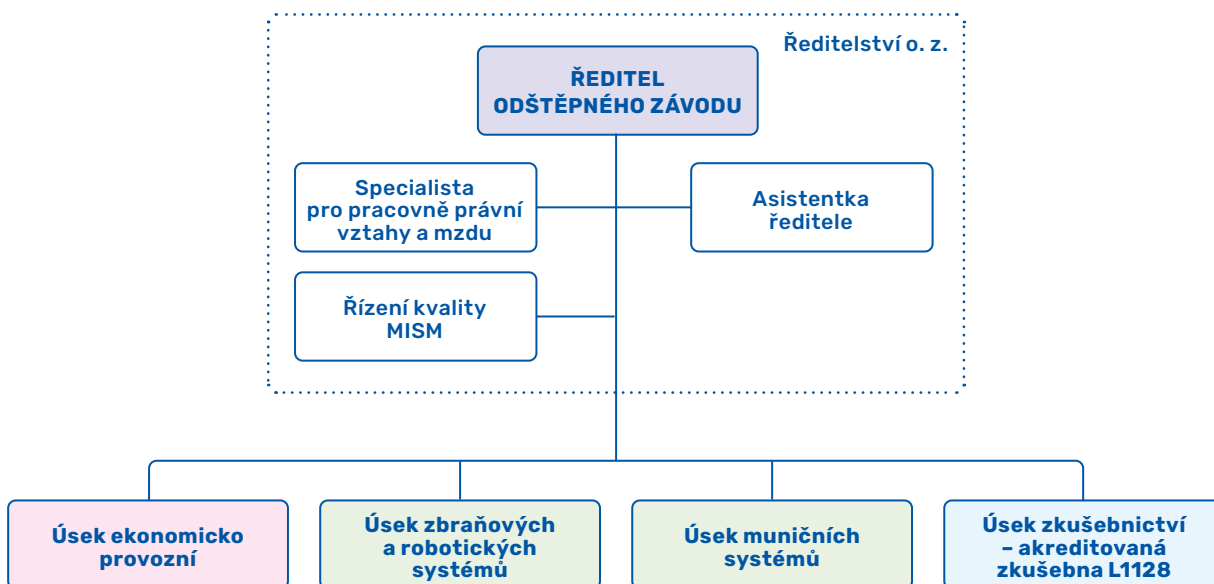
Ředitelství o. z.

ŘEDITEL ODŠTĚPNÉHO ZÁVODU

Specialista pro pracovně právní vztahy a mzdu

Asistentka ředitele

Řízení kvality MISM

Úsek ekonomicko provozní

Úsek zbraňových a robotických systémů

Úsek muničních systémů

Úsek zkušebnictví – akreditovaná zkušebna L1128